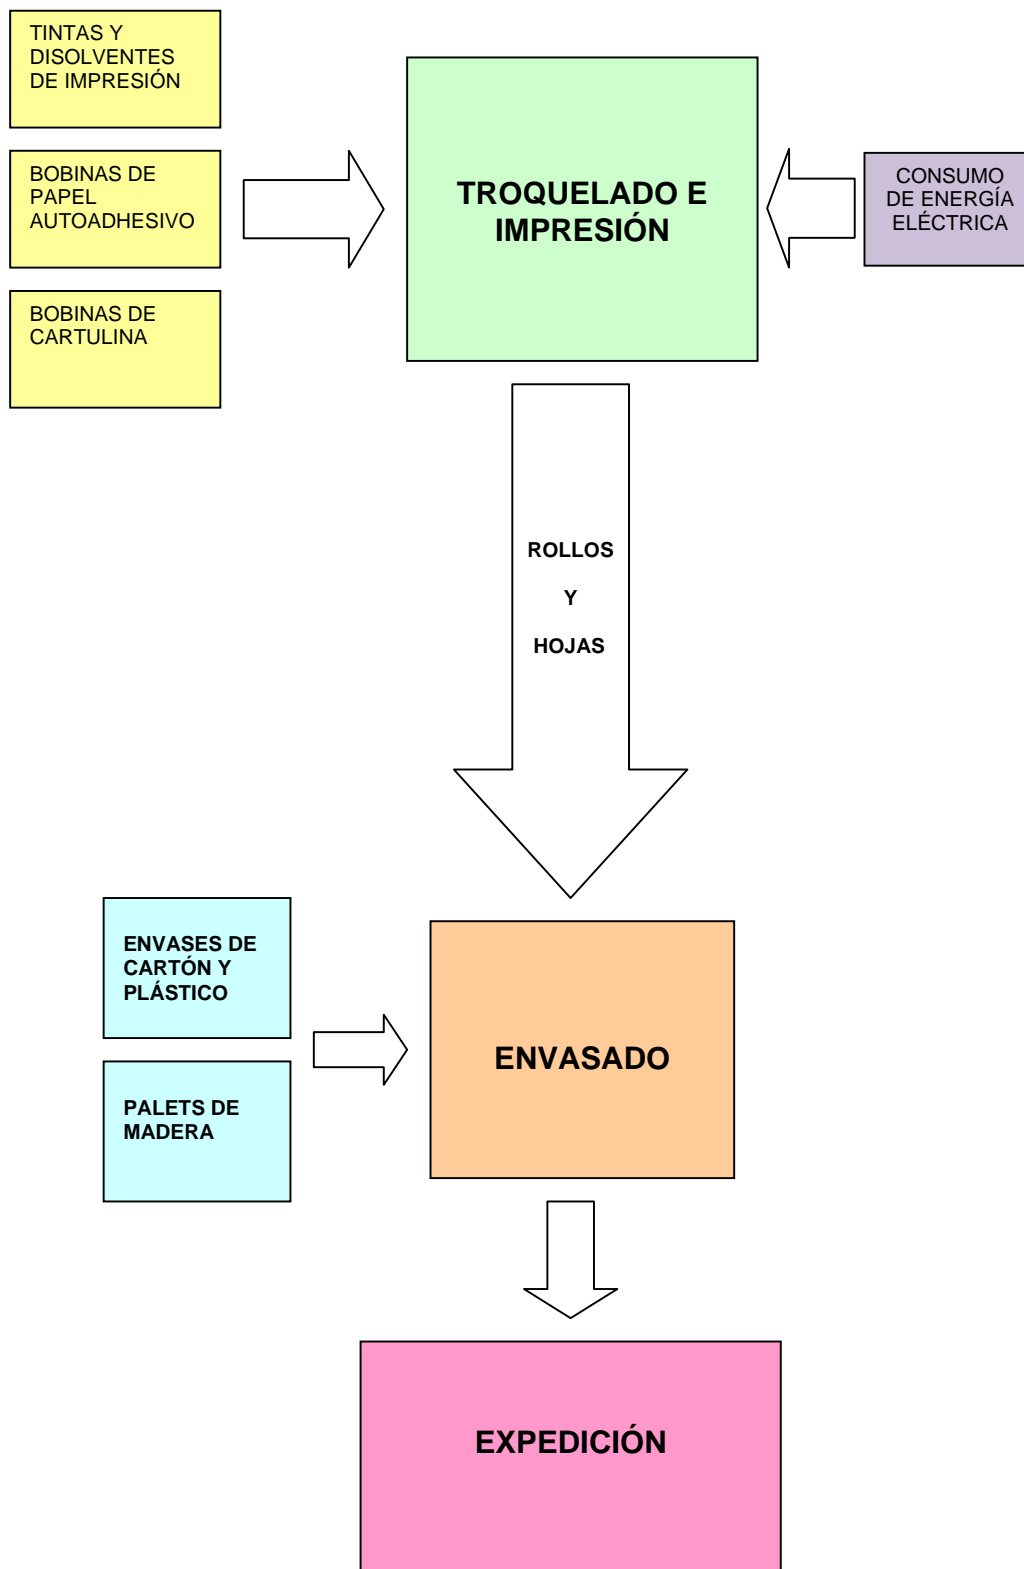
TINTAS Y DISOLVENTES DE IMPRESIÓN

BOBINAS DE PAPEL AUTOADHESIVO

BOBINAS DE CARTULINA

TROQUELADO E IMPRESIÓN

CONSUMO DE ENERGÍA ELÉCTRICA

ROLLOS

Y

HOJAS

ENVASES DE CARTÓN Y PLÁSTICO

PALETS DE MADERA

ENVASADO

EXPEDICIÓN